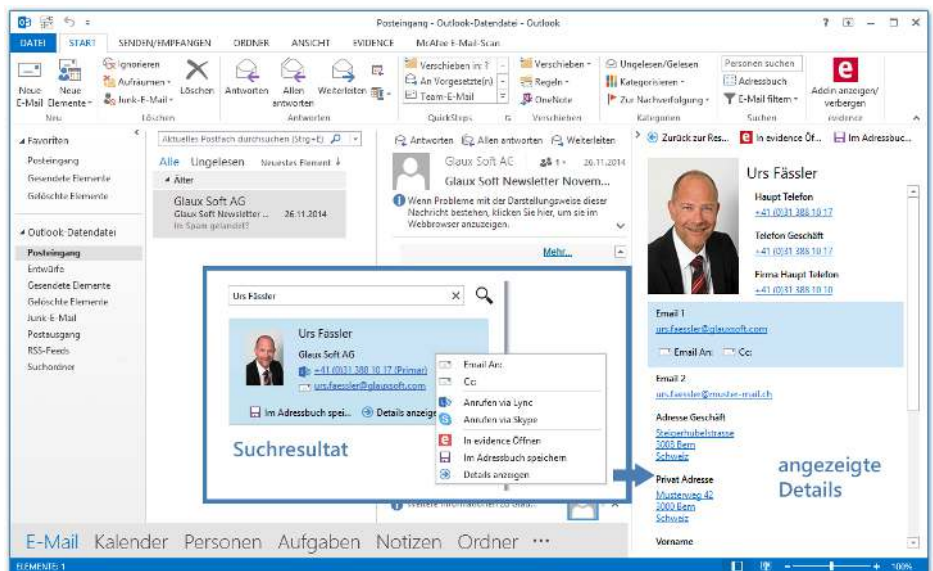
Posteingang - Outlook-Datendatei - Outlook

? – □ ×

DATEI START SENDEN/EMPFANGEN ORDNER ANSICHT EVIDENCE McAfee E-Mail-Scan

Neue E-Mail Neue Elemente Ignorieren Aufräumen Junk-E-Mail Löschen Antworten Allen antworten Weiterleiten Verschieben in: ? An Vorgesetzte(n) Team-E-Mail Verschieben Regeln OneNote Ungelesen/Gelesen Kategorisieren Zur Nachverfolgung Personen suchen Adressbuch E-Mail filtern Addin anzeigen/ verbergen

Neu Löschen Antworten QuickSteps Verschieben Kategorien Suchen evidence

Favoriten
Posteingang
Gesendete Elemente
Gelöschte Elemente

Outlook-Datendatei
Posteingang
Entwürfe
Gesendete Elemente
Gelöschte Elemente
Junk-E-Mail
Postausgang
RSS-Feeds
Suchordner

Aktuelles Postfach durchsuchen (Strg+E)
Alle Ungelesen Neuestes Element
Älter
Glaux Soft AG
Glaux Soft Newsletter ... 26.11.2014
Im Spam gelandet?

Antworten Allen antworten Weiterleiten
Glaux Soft AG 1 26.11.2014
Glaux Soft Newsletter Novem...
Wenn Probleme mit der Darstellungsweise dieser Nachricht bestehen, klicken Sie hier, um sie im Webbrowser anzuzeigen.
Mehr...

Urs Fässler
Urs Fässler
Glaux Soft AG
+41 (0)31 388 10 17 (Primär)
urs.faessler@glauxsoft.com
Im Adressbuch spei... Details anzeigen
Email An:
Cc:
Anrufen via Lync
Anrufen via Skype
In evidence Öffnen
Im Adressbuch speichern
Details anzeigen

Suchresultat

Zurück zur Res... In evidence Öf... Im Adressbuc...
Urs Fässler
Haupt Telefon
+41 (0)31 388 10 17
Telefon Geschäft
+41 (0)31 388 10 17
Firma Haupt Telefon
+41 (0)31 388 10 10
Email 1
urs.faessler@glauxsoft.com
Email An: Cc:
Email 2
urs.faessler@muster-mail.ch
Adresse Geschäft
Steigerhubelstrasse
3008 Bern
Schweiz
Privat Adresse
Musterweg 42
3000 Bern
Schweiz
Vorname

angezeigte Details

E-Mail Kalender Personen Aufgaben Notizen Ordner ···

ELEMENTE: 1 100%